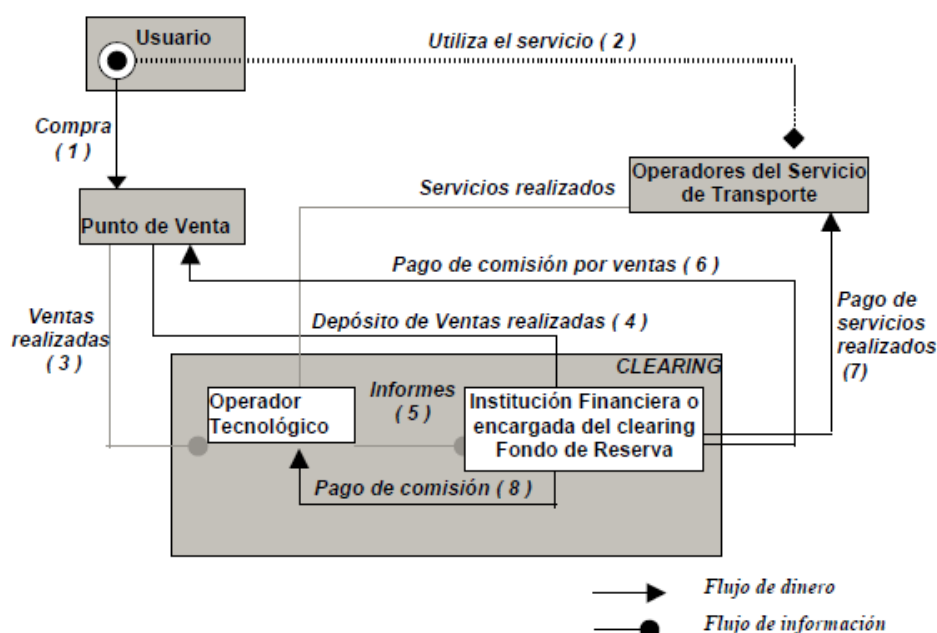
Usuario

Utiliza el servicio ( 2 )

Compra ( 1 )

Operadores del Servicio de Transporte

Servicios realizados

Punto de Venta

Pago de comisión por ventas ( 6 )

Pago de servicios realizados (7)

Ventas realizadas ( 3 )

Depósito de Ventas realizadas ( 4 )

CLEARING

Operador Tecnológico

Informes ( 5 )

Institución Financiera o encargada del clearing Fondo de Reserva

Pago de comisión ( 8 )

Flujo de dinero

Flujo de información